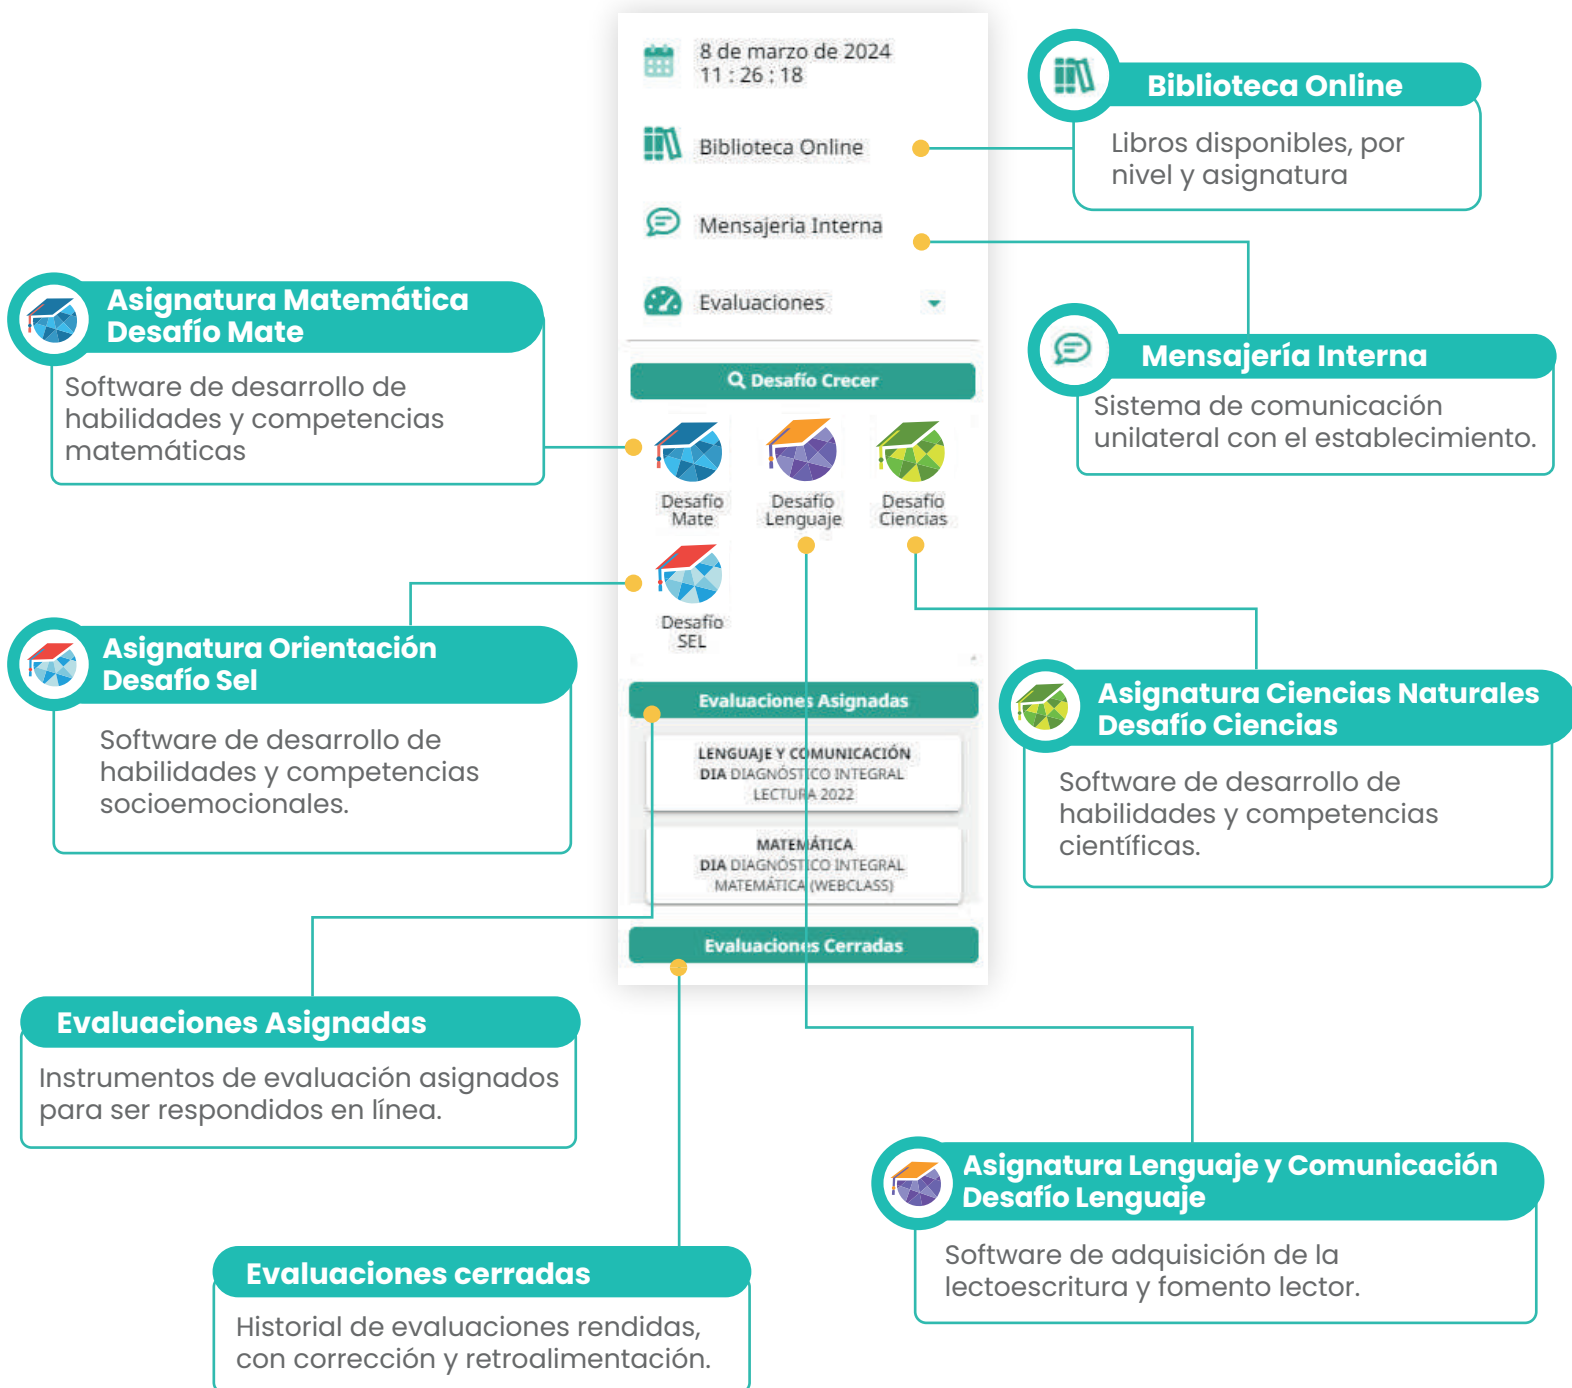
8 de marzo de 2024
11 : 26 : 18

Biblioteca Online

Mensajeria Interna

Evaluaciones

Desafío Crecer

Desafío Mate

Desafío Lenguaje

Desafío Ciencias

Desafío SEL

Evaluaciones Asignadas

LENGUAJE Y COMUNICACIÓN
DIA DIAGNÓSTICO INTEGRAL
LECTURA 2022

MATEMÁTICA
DIA DIAGNÓSTICO INTEGRAL
MATEMÁTICA (WEBCLASS)

Evaluaciones Cerradas

Biblioteca Online
Libros disponibles, por nivel y asignatura

Asignatura Matemática
Desafío Mate
Software de desarrollo de habilidades y competencias matemáticas

Mensajería Interna
Sistema de comunicación unilateral con el establecimiento.

Asignatura Orientación
Desafío Sel
Software de desarrollo de habilidades y competencias socioemocionales.

Asignatura Ciencias Naturales
Desafío Ciencias
Software de desarrollo de habilidades y competencias científicas.

Evaluaciones Asignadas
Instrumentos de evaluación asignados para ser respondidos en línea.

Asignatura Lenguaje y Comunicación
Desafío Lenguaje
Software de adquisición de la lectoescritura y fomento lector.

Evaluaciones cerradas
Historial de evaluaciones rendidas, con corrección y retroalimentación.